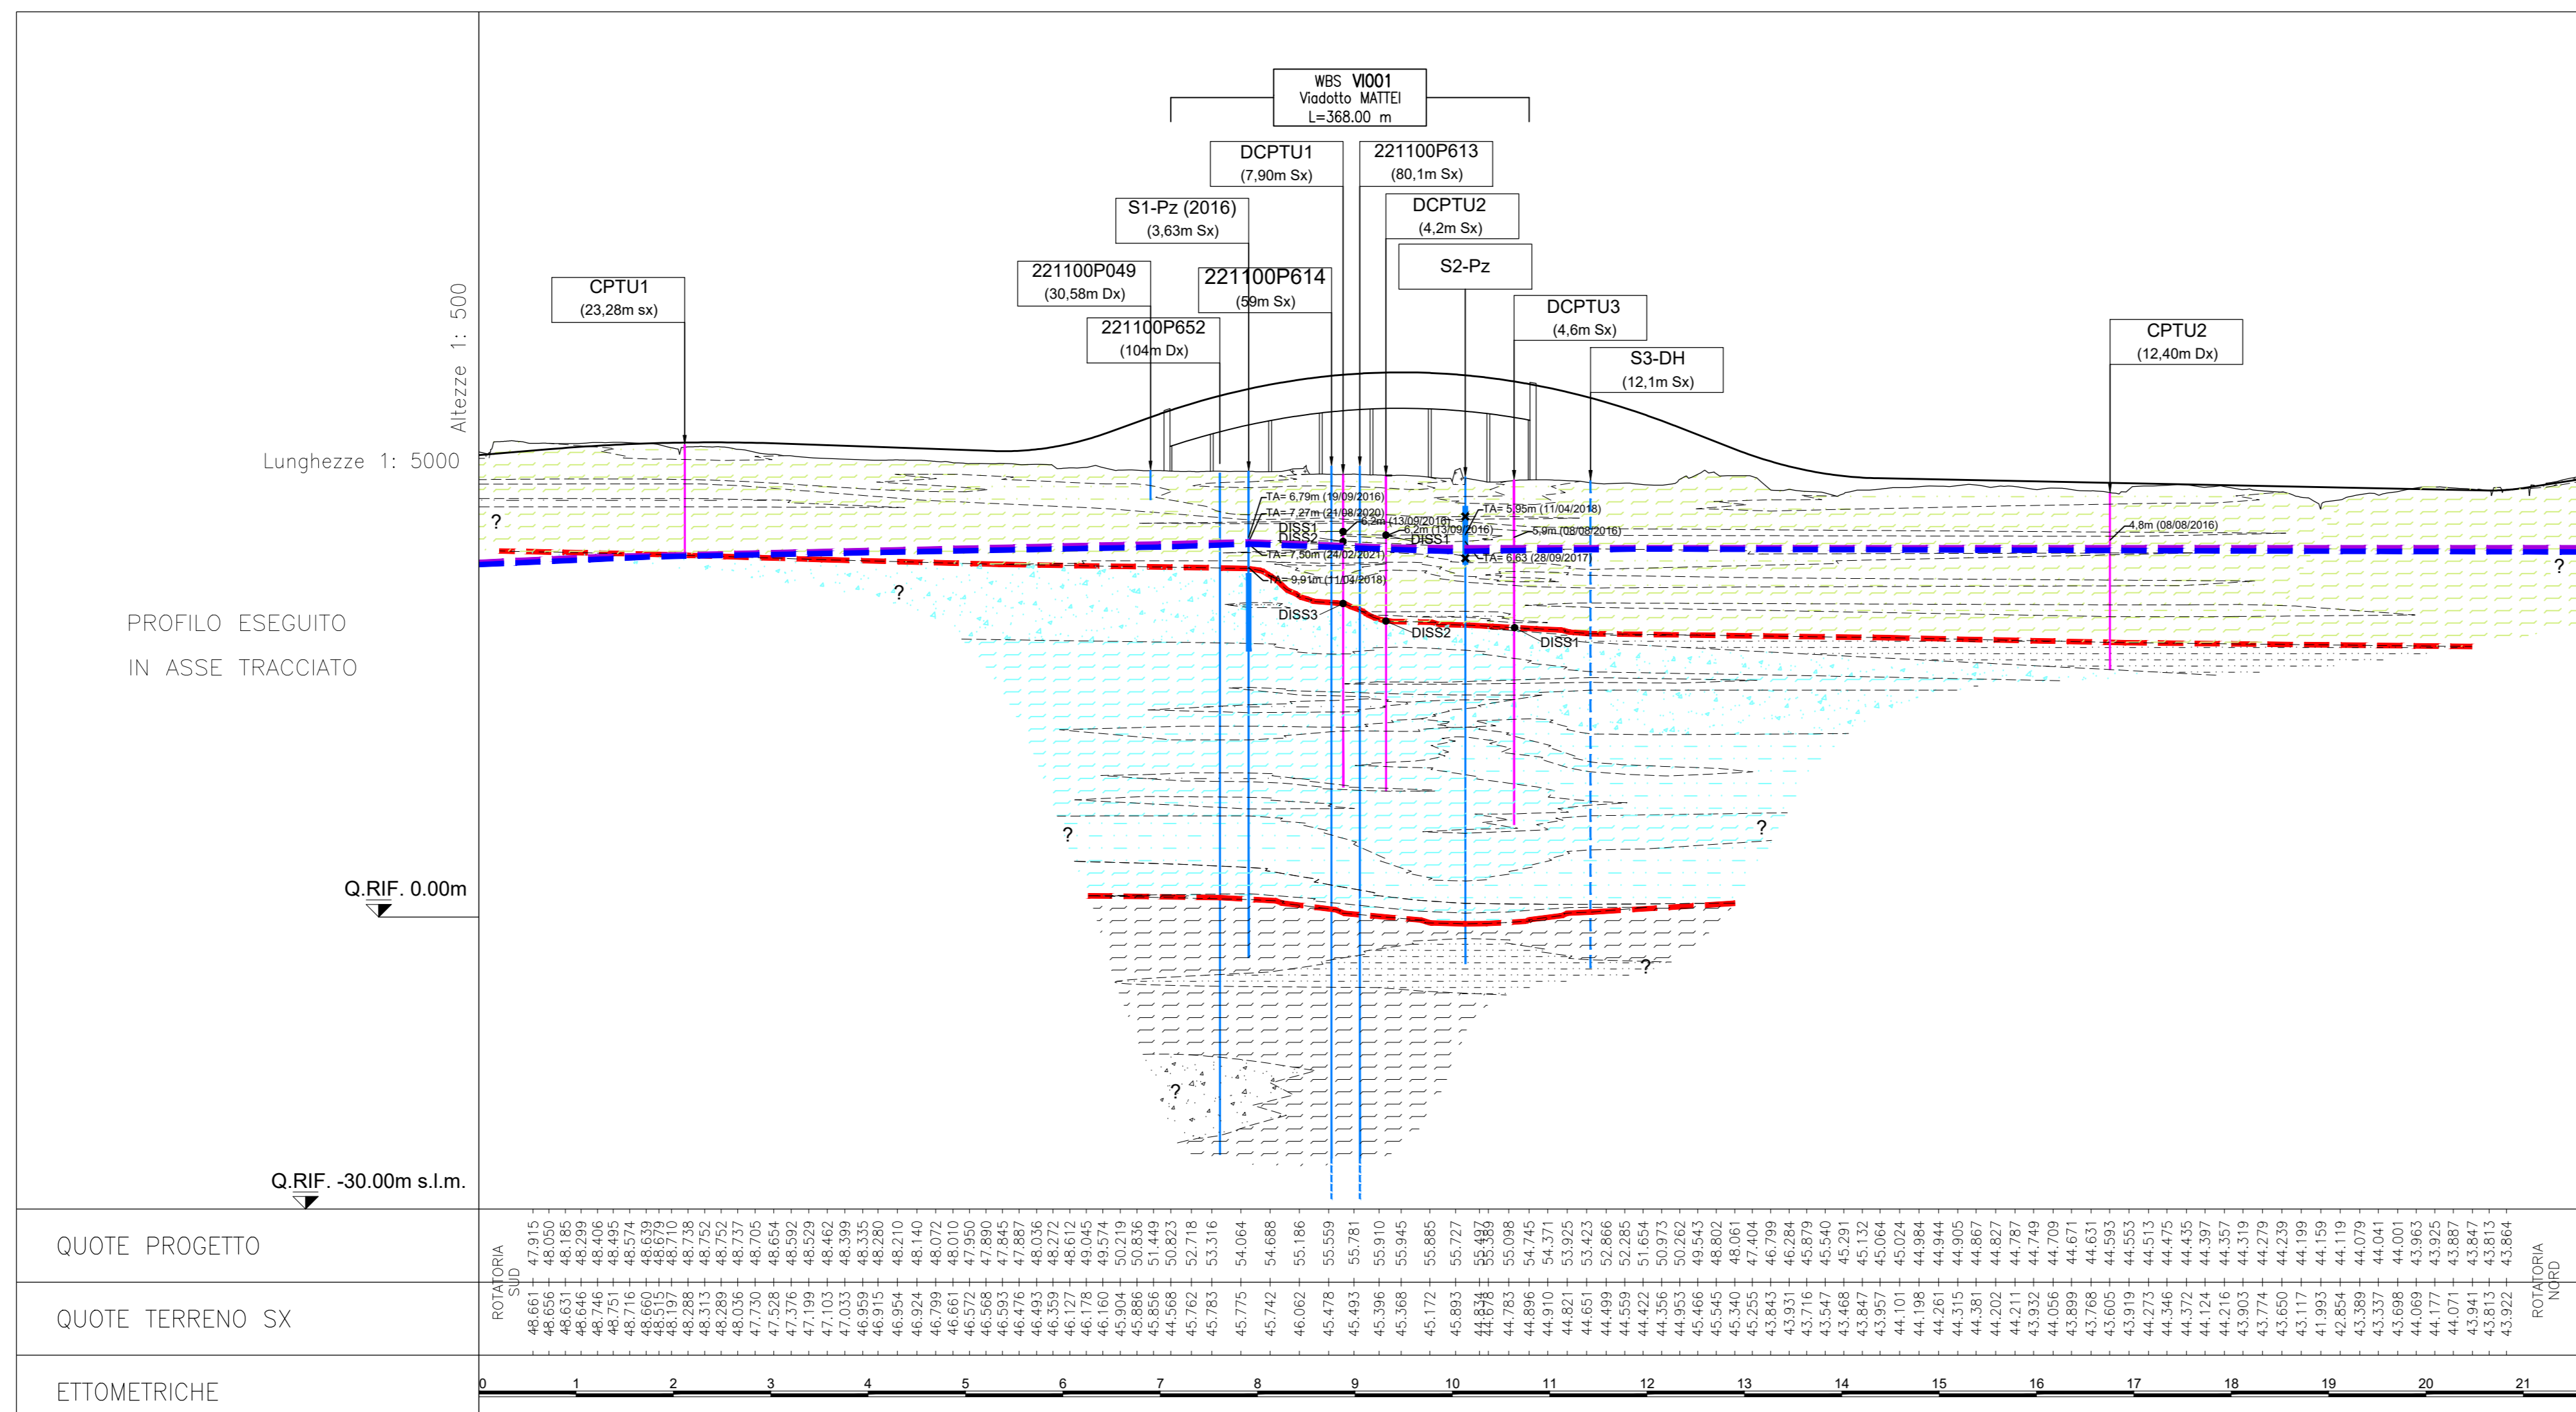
WBS VI001
Viadotto MATTEI
L=368.00 m

DCPTU1
(7,90m Sx)

221100P613
(80,1m Sx)

S1-Pz (2016)
(3,63m Sx)

DCPTU2
(4,2m Sx)

221100P049
(30,58m Dx)

221100P614
(59m Sx)

S2-Pz

CPTU1
(23,28m sx)

DCPTU3
(4,6m Sx)

221100P652
(104m Dx)

S3-DH
(12,1m Sx)

CPTU2
(12,40m Dx)

Altezze 1: 500

Lunghezze 1: 5000

TA= 6,79m (19/09/2016)
TA= 7,27m (21/08/2020)
DISS1
DISS2
6,2m (13/09/2016)
6,2m (13/09/2016)
TA= 5,95m (11/04/2018)
5,9m (08/08/2016)
DISS1
TA= 7,50m (24/02/2021)
TA= 6,63 (28/09/2017)
TA= 9,91m (11/04/2018)
4,8m (08/08/2016)
?
?
?
DISS3
DISS2
DISS1
?
?
?
?

PROFILO ESEGUITO
IN ASSE TRACCIATO

Q.RIF. 0.00m

Q.RIF. -30.00m s.l.m.

QUOTE PROGETTO

QUOTE TERRENO SX

ETTOMETRICHE

ROTATORIA SUD

ROTATORIA NORD

47.915 48.050 48.185 48.299 48.406 48.495 48.574 48.639 48.679 48.710 48.738 48.752 48.752 48.737 48.705 48.654 48.592 48.529 48.462 48.399 48.335 48.280 48.210 48.140 48.072 48.010 47.950 47.890 47.845 47.887 48.036 48.272 48.612 49.045 49.574 50.219 50.836 51.449 50.823 52.718 53.316 54.064 54.688 55.186 55.559 55.781 55.910 55.945 55.885 55.727 55.497 55.389 55.098 54.745 54.371 53.925 53.423 52.866 52.285 51.654 50.973 50.262 49.543 48.802 48.061 47.404 46.799 46.284 45.879 45.540 45.291 45.132 45.064 45.024 44.984 44.944 44.905 44.867 44.827 44.787 44.749 44.709 44.671 44.631 44.593 44.553 44.513 44.475 44.435 44.397 44.357 44.319 44.279 44.239 44.199 44.159 44.119 44.079 44.041 44.001 43.963 43.925 43.887 43.847 43.813 43.864

48.661 48.656 48.631 48.646 48.746 48.751 48.716 48.660 48.515 48.197 48.288 48.313 48.289 48.036 47.730 47.528 47.376 47.199 47.103 47.033 46.959 46.915 46.954 46.924 46.799 46.661 46.572 46.568 46.593 46.476 46.493 46.359 46.127 46.178 46.160 45.904 45.886 45.856 44.568 45.762 45.783 45.775 45.742 46.062 45.478 45.493 45.396 45.368 45.172 45.893 44.834 44.678 44.783 44.896 44.910 44.821 44.651 44.499 44.559 44.422 44.356 44.953 45.466 45.545 45.340 45.255 43.843 43.931 43.716 43.547 43.468 43.847 43.957 44.101 44.198 44.261 44.315 44.381 44.202 44.211 43.932 44.056 43.899 43.768 43.605 43.919 44.273 44.346 44.372 44.124 44.216 43.903 43.774 43.650 43.117 41.993 42.854 43.389 43.337 43.698 44.069 44.177 44.071 43.941 43.813 43.922

0 1 2 3 4 5 6 7 8 9 10 11 12 13 14 15 16 17 18 19 20 21